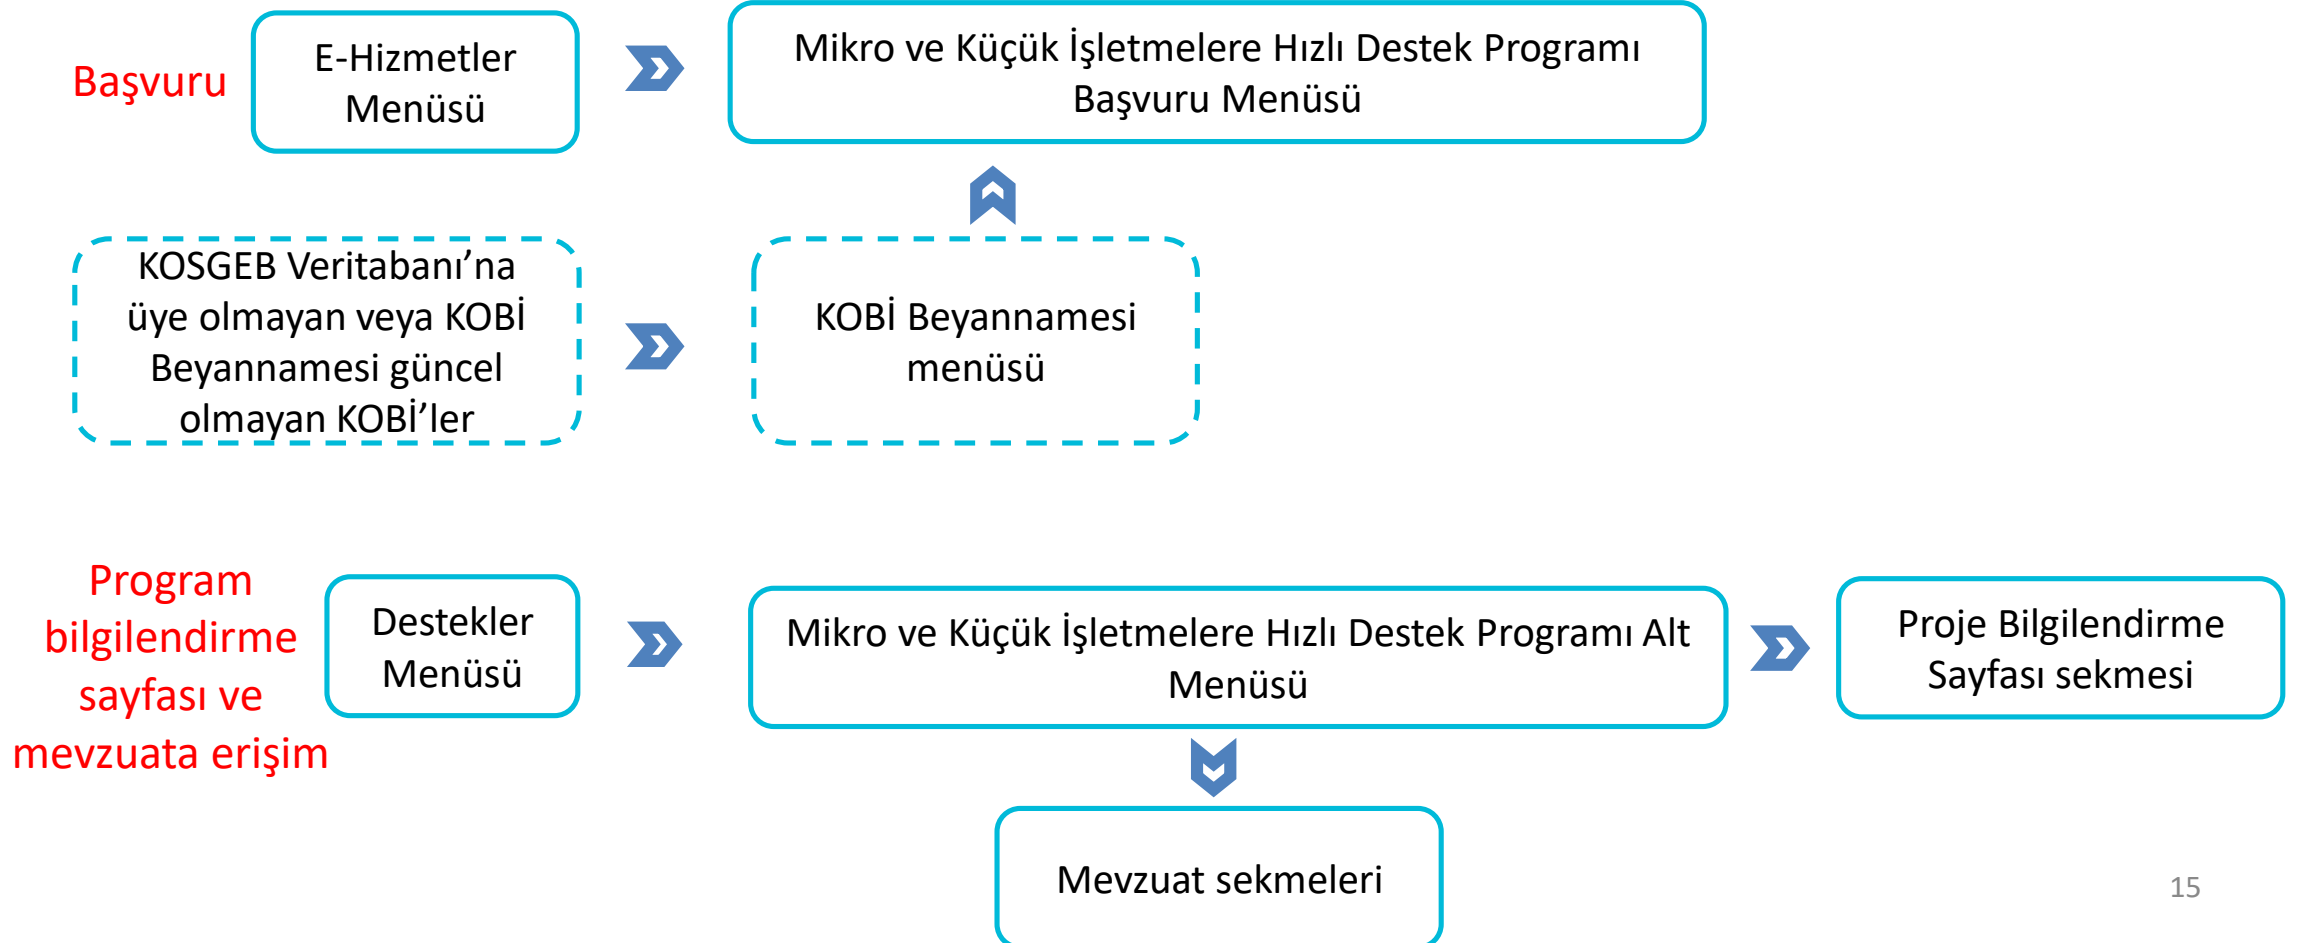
Başvuru

E-Hizmetler Menüsü

Mikro ve Küçük İşletmelere Hızlı Destek Programı Başvuru Menüsü

KOSGEB Veritabanı'na üye olmayan veya KOBİ Beyannamesi güncel olmayan KOBİ'ler

KOBİ Beyannamesi menüsü

Program bilgilendirme sayfası ve mevzuata erişim

Destekler Menüsü

Mikro ve Küçük İşletmelere Hızlı Destek Programı Alt Menüsü

Proje Bilgilendirme Sayfası sekmesi

Mevzuat sekmeleri

15